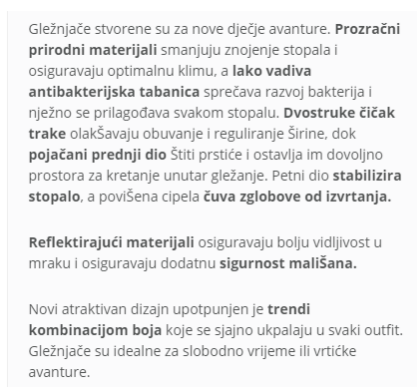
Gležnjače stvorene su za nove dječje avanture. **Prozračni prirodni materijali** smanjuju znojenje stopala i osiguravaju optimalnu klimu, a **lako vadiva antibakterijska tabanica** sprečava razvoj bakterija i nježno se prilagođava svakom stopalu. **Dvostruke čičak trake** olakšavaju obuvanje i reguliranje širine, dok **pojačani prednji dio** štiti prstiće i ostavlja im dovoljno prostora za kretanje unutar gležanje. Petni dio **stabilizira stopalo**, a povišena cipela **čuva zglobove od izvrtanja.**

**Reflektirajući materijali** osiguravaju bolju vidljivost u mraku i osiguravaju dodatnu **sigurnost mališana.**

Novi atraktivan dizajn upotpunjen je **trendi kombinacijom boja** koje se sjajno ukpalaju u svaki outfit. Gležnjače su idealne za slobodno vrijeme ili vrtićke avanture.